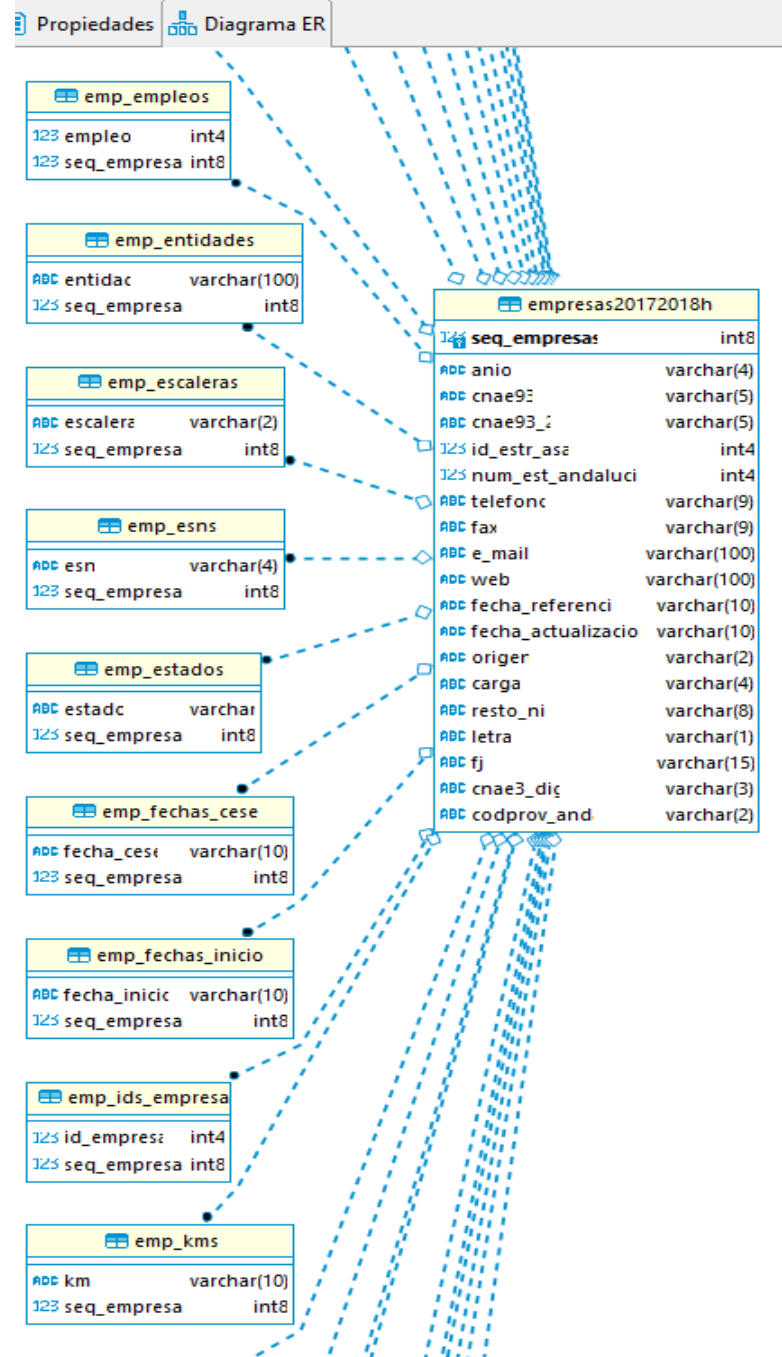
Propiedades | Diagrama ER

emp_empleos
123 empleo int4
123 seq_empresa int8

emp_entidades
ABC entidac varchar(100)
123 seq_empresa int8

emp_escaleras
ABC escalera varchar(2)
123 seq_empresa int8

emp_esns
ABC esn varchar(4)
123 seq_empresa int8

emp_estados
ABC estadc varchar
123 seq_empresa int8

emp_fechas_cese
ABC fecha_cese varchar(10)
123 seq_empresa int8

emp_fechas_inicio
ABC fecha_inicio varchar(10)
123 seq_empresa int8

emp_ids_empresa
123 id_empresa int4
123 seq_empresa int8

emp_kms
ABC km varchar(10)
123 seq_empresa int8

empresas20172018h
123 seq_empresas int8
ABC anio varchar(4)
ABC cnae93 varchar(5)
ABC cnae93_2 varchar(5)
123 id_estr_asa int4
123 num_est_andaluci int4
ABC telefonc varchar(9)
ABC fax varchar(9)
ABC e_mail varchar(100)
ABC web varchar(100)
ABC fecha_referenci varchar(10)
ABC fecha_actualizacio varchar(10)
ABC origer varchar(2)
ABC carga varchar(4)
ABC resto_ni varchar(8)
ABC letra varchar(1)
ABC fj varchar(15)
ABC cnae3_dig varchar(3)
ABC codprov_and varchar(2)